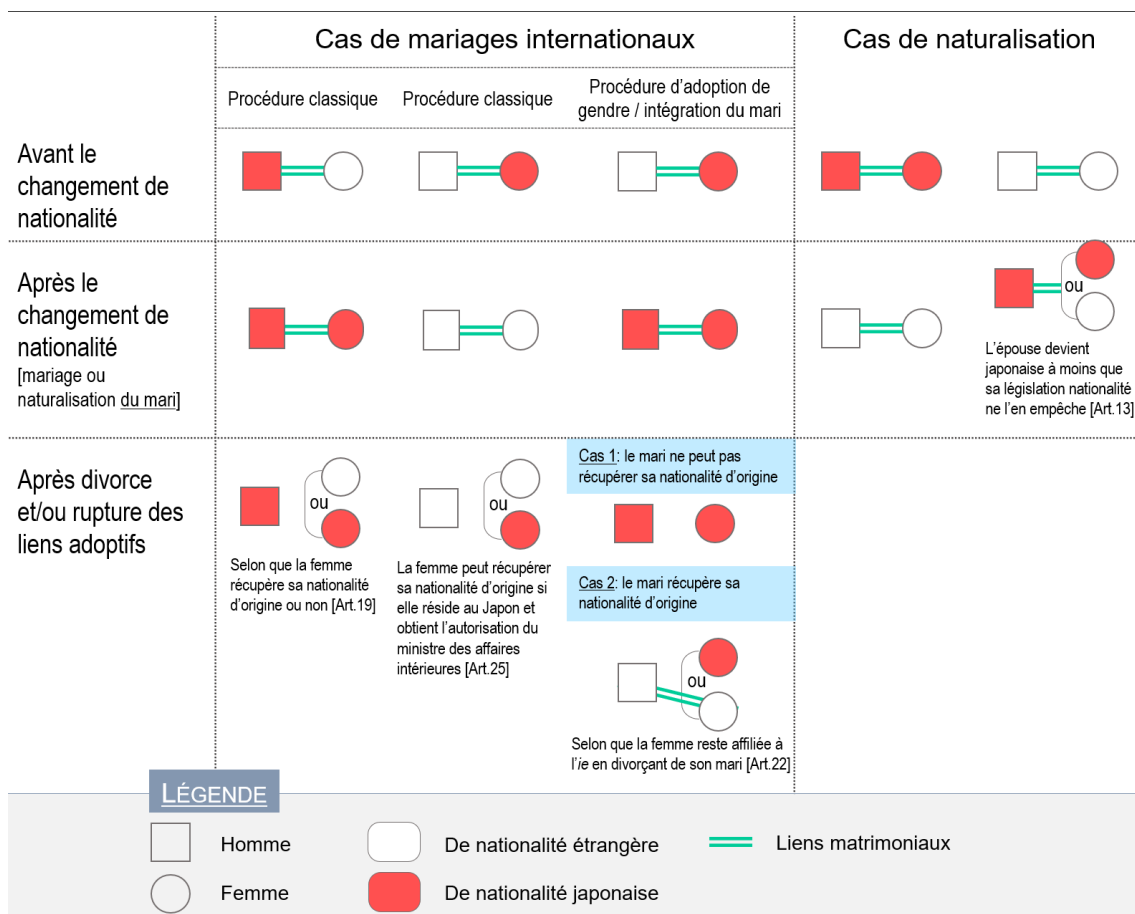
| | Cas de mariages internationaux | | | Cas de naturalisation | |
|---|---|---|---|---|---|
| | Procédure classique | Procédure classique | Procédure d'adoption de gendre / intégration du mari | | |
| Avant le changement de nationalité | | | | | |
| Après le changement de nationalité [mariage ou naturalisation du mari] | | | | | ou L'épouse devient japonaise à moins que sa législation nationalité ne l'en empêche [Art.13] |
| Après divorce et/ou rupture des liens adoptifs | ou Selon que la femme récupère sa nationalité d'origine ou non [Art.19] | ou La femme peut récupérer sa nationalité d'origine si elle réside au Japon et obtient l'autorisation du ministre des affaires intérieures [Art.25] | Cas 1: le mari ne peut pas récupérer sa nationalité d'origine Cas 2: le mari récupère sa nationalité d'origine ou Selon que la femme reste affiliée à l'ie en divorçant de son mari [Art.22] | | |

LÉGENDE

Homme
Femme
De nationalité étrangère
De nationalité japonaise
Liens matrimoniaux